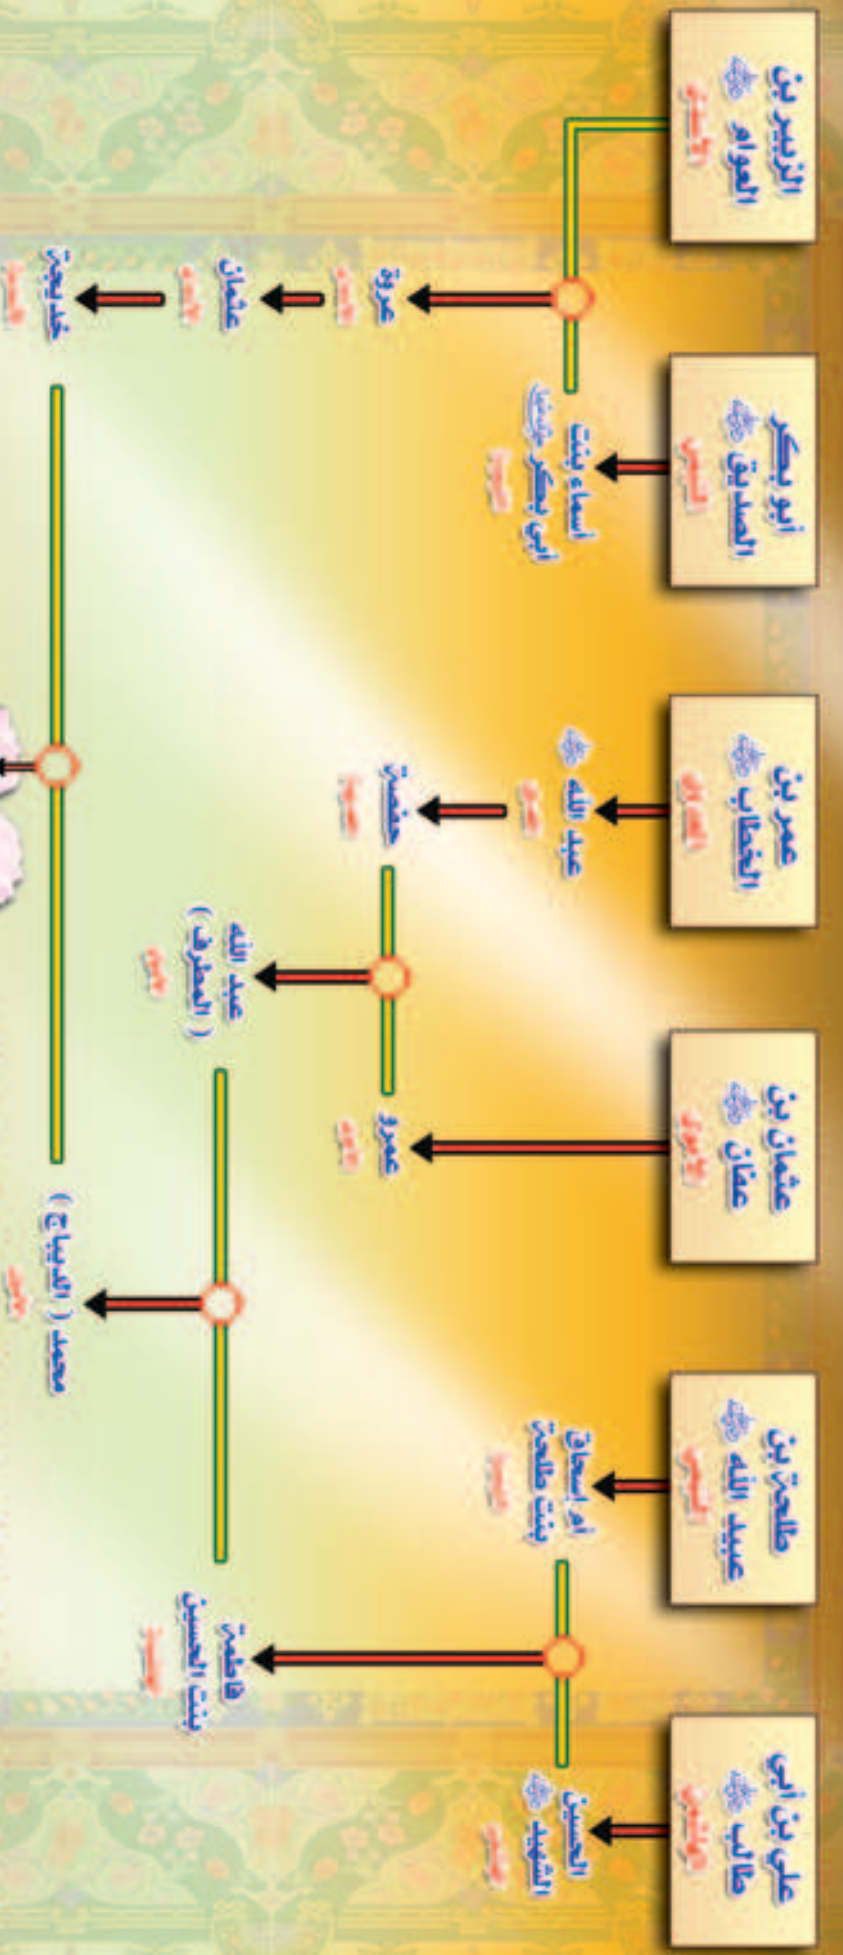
الزبير بن العوام رضي الله عنه
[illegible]

أبو بكر الصديق رضي الله عنه
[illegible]

عمر بن الخطاب رضي الله عنه
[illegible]

عثمان بن عفان رضي الله عنه
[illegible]

طلحة بن عبيد الله رضي الله عنه
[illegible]

علي بن أبي طالب رضي الله عنه
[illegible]

عروة
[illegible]

أسماء بنت أبي بكر رضي الله عنها
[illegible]

عبد الله رضي الله عنه
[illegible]

حفصة
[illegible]

عمرو
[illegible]

أم إسحاق بنت طلحة
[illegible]

الحسين الشهيد رضي الله عنه
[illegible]

عثمان
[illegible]

عبد الله ( المحض )
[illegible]

فاطمة بنت الحسين
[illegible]

خديجة
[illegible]

محمد ( الديباج )
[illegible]